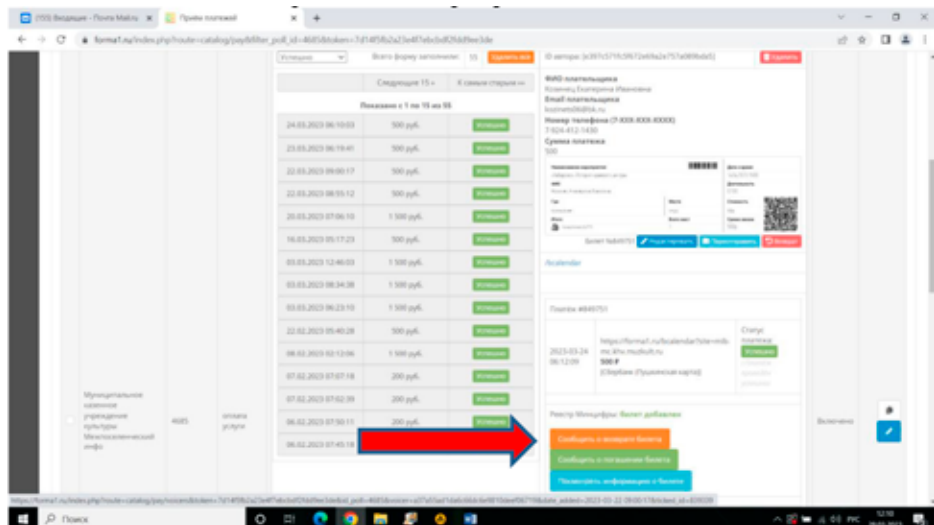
(155) Входящие - Почта Mail.ru
Приём платежей
forma1.ru/index.php?route=catalog/pay&filter_poll_id=4685&token=7d14f5fb2a23e4f7ebcbdf26dd9ee3de

Успешно
Всего форму заполнили: 55
Удалить все
Следующие 15 »
К самым старым »
Показано с 1 по 15 из 55

| | | |
|---|---|---|
| 24.03.2023 06:10:03 | 500 руб. | Успешно |
| 23.03.2023 06:19:41 | 500 руб. | Успешно |
| 22.03.2023 09:00:17 | 500 руб. | Успешно |
| 22.03.2023 08:55:12 | 500 руб. | Успешно |
| 20.03.2023 07:06:10 | 1 500 руб. | Успешно |
| 16.03.2023 05:17:23 | 500 руб. | Успешно |
| 03.03.2023 12:46:03 | 1 500 руб. | Успешно |
| 03.03.2023 08:34:38 | 1 500 руб. | Успешно |
| 03.03.2023 06:23:10 | 1 500 руб. | Успешно |
| 22.02.2023 05:40:28 | 500 руб. | Успешно |
| 08.02.2023 02:12:06 | 1 500 руб. | Успешно |
| 07.02.2023 07:07:18 | 200 руб. | Успешно |
| 07.02.2023 07:02:39 | 200 руб. | Успешно |
| 06.02.2023 07:50:11 | 200 руб. | Успешно |
| 06.02.2023 07:45:18 | | |

Муниципальное казенное учреждение культуры Межпоселенческий инфо
4685
оплата услуги

ID автора: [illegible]
Удалить
ФИО плательщика
Кознец Екатерина Ивановна
Email плательщика
kuznets@dfsk.ru
Номер телефона (7-XXX-XXX-XXXX)
7-924-412-1430
Сумма платежа
500

Билет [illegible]
Подробнее
Переотправить
Возврат

#calendar

Платеж #849751
https://forma1.ru/#calendar?site=mbuk-khu.mutksoft.ru
2023-03-24 06:12:09
500 ₽
(Сбербанк (Пушкинская карта))
Статус платежа
Успешно

Реестр Минкультуры: Билет добавлен
Сообщить о возврате билета
Сообщить о погашении билета
Позвонить информацию о билете

Включено

https://forma1.ru/index.php?route=catalog/pay/...
Поиск
12:10
РУС